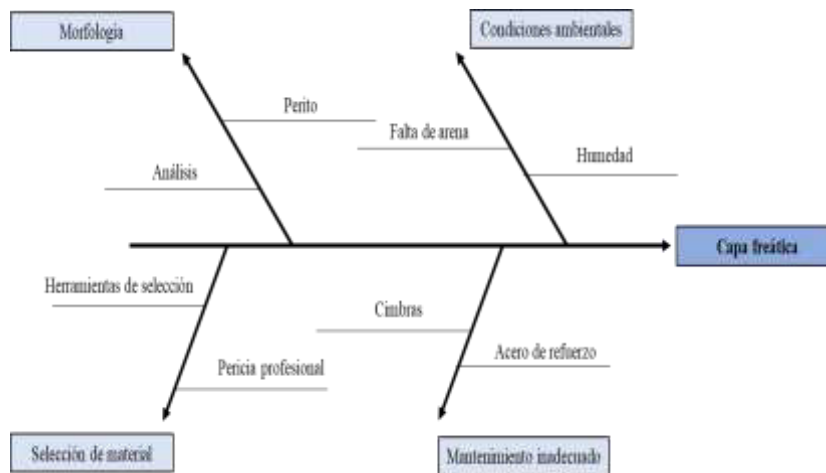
Morfología

Condiciones ambientales

Perito

Falta de arena

Análisis

Humedad

Capa freática

Herramientas de selección

Cimbras

Acero de refuerzo

Pericia profesional

Selección de material

Mantenimiento inadecuado